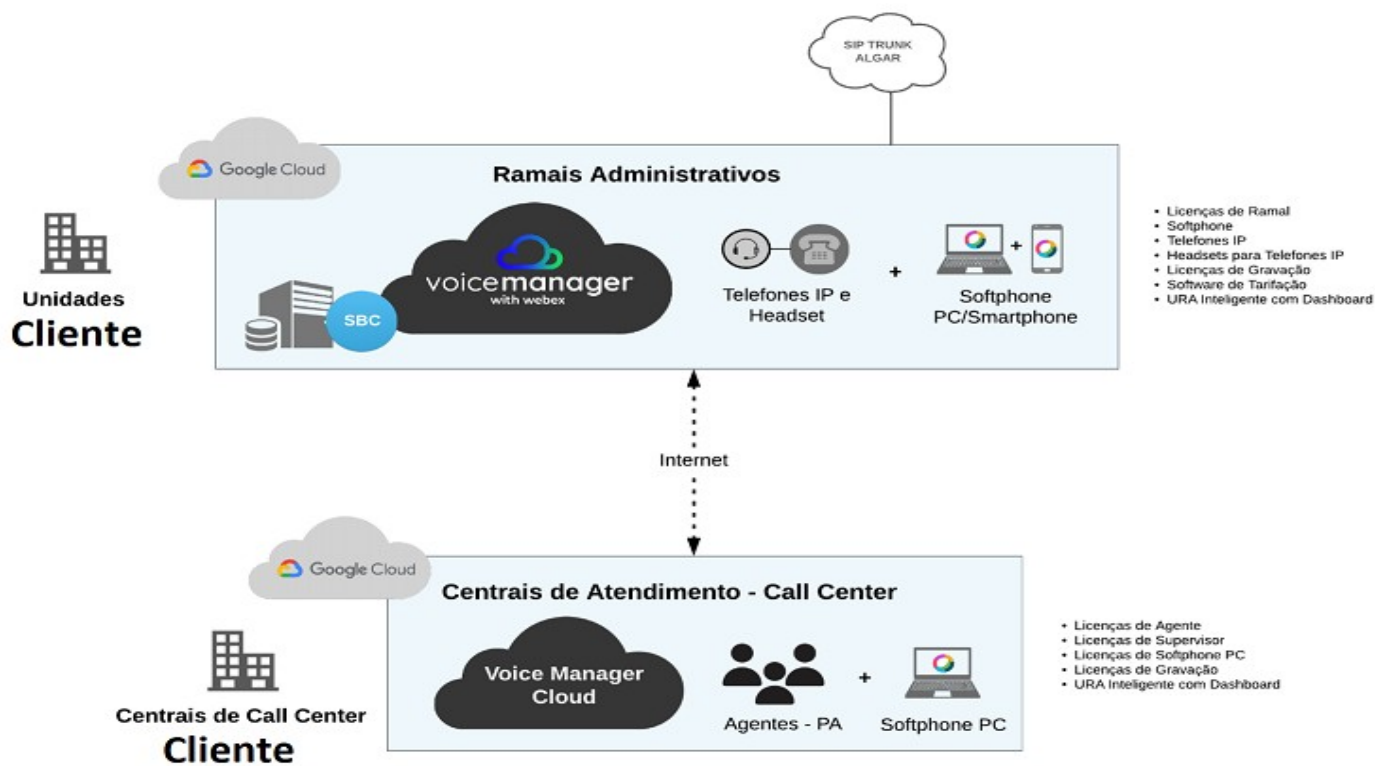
SIP TRUNK ALGAR

Google Cloud

Ramais Administrativos

Unidades
Cliente

voicemanager
with webex

SBC

Telefones IP e Headset

+

Softphone PC/Smartphone

- Licenças de Ramal
- Softphone
- Telefones IP
- Headsets para Telefones IP
- Licenças de Gravação
- Software de Tarifação
- URA Inteligente com Dashboard

Internet

Google Cloud

Centrais de Atendimento - Call Center

Voice Manager Cloud

Agentes - PA

+

Softphone PC

Centrais de Call Center
Cliente

- Licenças de Agente
- Licenças de Supervisor
- Licenças de Softphone PC
- Licenças de Gravação
- URA Inteligente com Dashboard